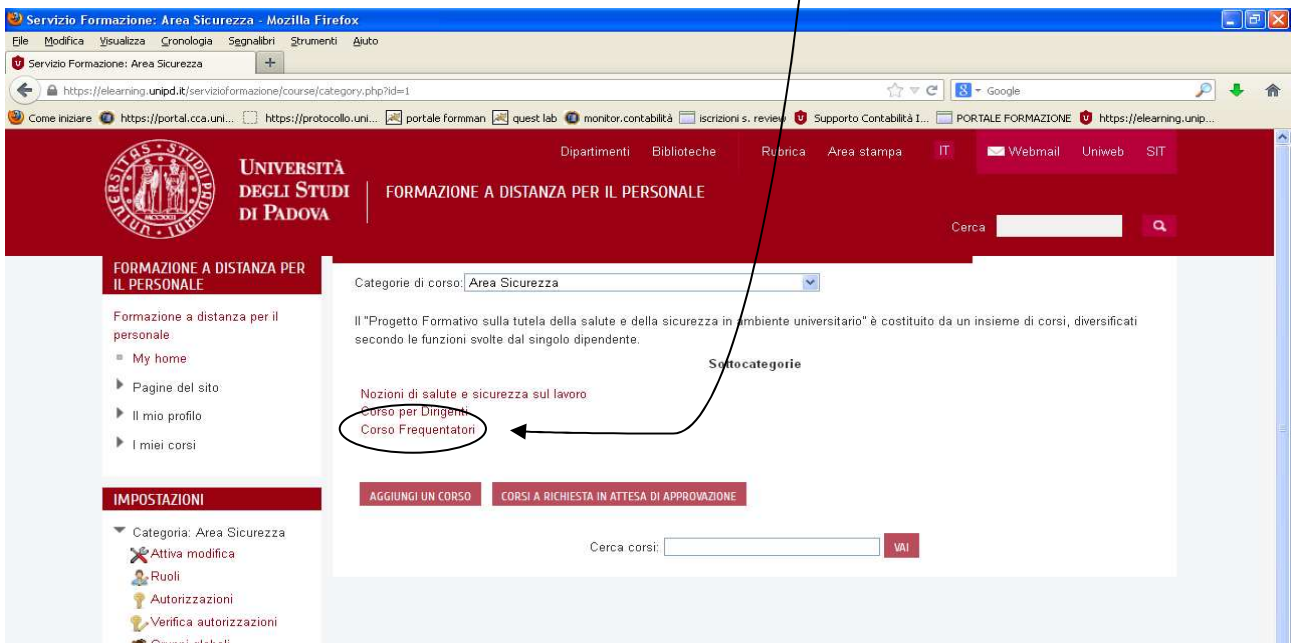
Servizio Formazione: Area Sicurezza - Mozilla Firefox

File Modifica Visualizza Cronologia Segnalibri Strumenti Aiuto

Servizio Formazione: Area Sicurezza

https://elearning.unipd.it/servizioformazione/course/category.php?id=1

Google

Come iniziare https://portal.cca.uni... https://protocollo.uni... portale formman quest lab monitor.contabilità iscrizioni s. review Supporto Contabilità I... PORTALE FORMAZIONE https://elearning.unip...

Università degli Studi di Padova

FORMAZIONE A DISTANZA PER IL PERSONALE

Dipartimenti Biblioteche Rubrica Area stampa IT Webmail Uniweb SIT

Cerca

FORMAZIONE A DISTANZA PER IL PERSONALE

Formazione a distanza per il personale

My home

Pagine del sito

Il mio profilo

I miei corsi

IMPOSTAZIONI

Categoria: Area Sicurezza

Attiva modifica

Ruoli

Autorizzazioni

Verifica autorizzazioni

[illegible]

Categorie di corso: Area Sicurezza

Il "Progetto Formativo sulla tutela della salute e della sicurezza in ambiente universitario" è costituito da un insieme di corsi, diversificati secondo le funzioni svolte dal singolo dipendente.

Sottocategorie

Nozioni di salute e sicurezza sul lavoro

Corso per Dirigenti

Corso Frequentatori

AGGIUNGI UN CORSO

CORSI A RICHIESTA IN ATTESA DI APPROVAZIONE

Cerca corsi:

VAI